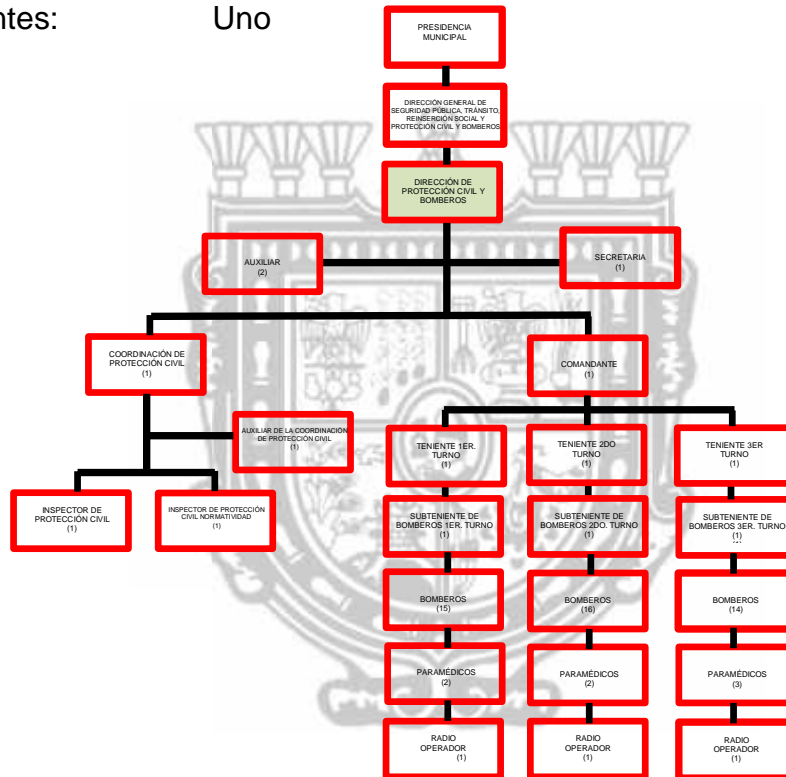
ntes: Uno

PRESIDENCIA MUNICIPAL

DIRECCIÓN GENERAL DE SEGURIDAD PÚBLICA, TRÁNSITO, REINSERCIÓN SOCIAL Y PROTECCIÓN CIVIL Y BOMBEROS

DIRECCIÓN DE PROTECCIÓN CIVIL Y BOMBEROS

AUXILIAR (2)

SECRETARIA (1)

COORDINACIÓN DE PROTECCIÓN CIVIL (1)

COMANDANTE (1)

AUXILIAR DE LA COORDINACIÓN DE PROTECCIÓN CIVIL (1)

INSPECTOR DE PROTECCIÓN CIVIL (1)

INSPECTOR DE PROTECCIÓN CIVIL NORMATIVIDAD (1)

TENIENTE 1ER. TURNO (1)

TENIENTE 2DO TURNO (1)

TENIENTE 3ER TURNO (1)

SUBTENIENTE DE BOMBEROS 1ER. TURNO (1)

SUBTENIENTE DE BOMBEROS 2DO. TURNO (1)

SUBTENIENTE DE BOMBEROS 3ER. TURNO (1)

BOMBEROS (15)

BOMBEROS (16)

BOMBEROS (14)

PARAMÉDICOS (2)

PARAMÉDICOS (2)

PARAMÉDICOS (3)

RADIO OPERADOR (1)

RADIO OPERADOR (1)

RADIO OPERADOR (1)